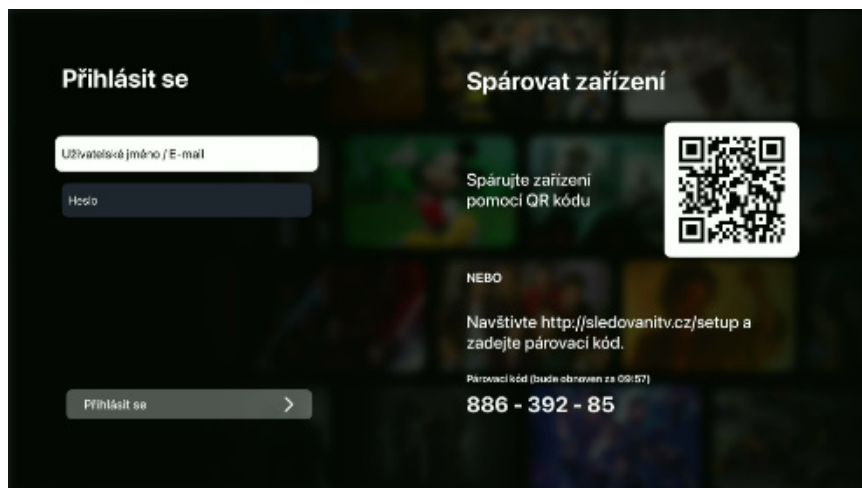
Přihlásit se

Uživatelské jméno / E-mail

Heslo

Přihlásit se >

Spárovat zařízení

Spárujte zařízení pomocí QR kódu

NEBO

Navštivte http://sledovanitv.cz/setup a zadejte párovací kód.

Párovací kód (bude obnoven za 09:57)

886 - 392 - 85